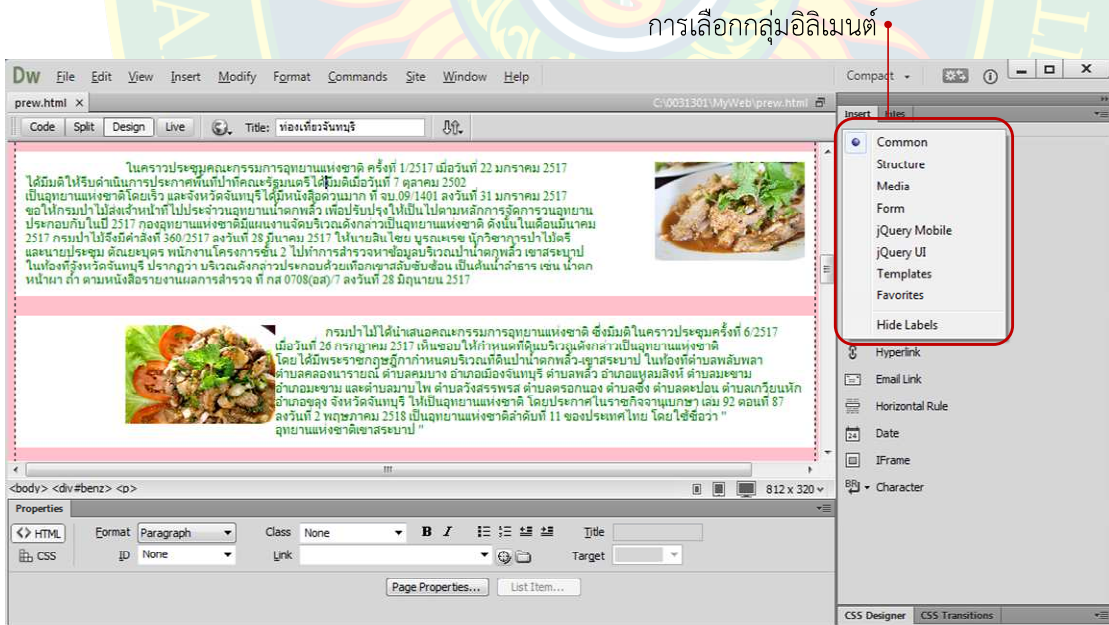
การเลือกกลุ่มอิลิเมนต์

Dw File Edit View Insert Modify Format Commands Site Window Help

Compact

prew.html ×

C:\0031301\MyWeb\prew.html

Code Split Design Live Title: ท่องเที่ยวจันทบุรี

ในคราวประชุมคณะกรรมการอุทยานแห่งชาติ ครั้งที่ 1/2517 เมื่อวันที่ 22 มกราคม 2517 ได้มีมติให้รีบดำเนินการประกาศพื้นที่ป่าที่คณะรัฐมนตรีได้มีมติเมื่อวันที่ 7 ตุลาคม 2502 เป็นอุทยานแห่งชาติโดยเร็ว และจังหวัดจันทบุรี ได้มีหนังสือด่วนมาก ที่ จบ.09/1401 ลงวันที่ 31 มกราคม 2517 ขอให้กรมป่าไม้ส่งเจ้าหน้าที่ไปประจำวนอุทยานน้ำตกพลิ้ว เพื่อปรับปรุงให้เป็นไปตามหลักการจัดการวนอุทยาน ประกอบกับในปี 2517 กองอุทยานแห่งชาติมีแผนงานจัดบริเวณดังกล่าวเป็นอุทยานแห่งชาติ ดังนั้นในเดือนมีนาคม 2517 กรมป่าไม้จึงมีคำสั่งที่ 360/2517 ลงวันที่ 28 มีนาคม 2517 ให้นายสินไชย บูรณะเรข นักวิชาการป่าไม้ตรี และนายประมุข ดิณะบุตร พนักงานโครงการชั้น 2 ไปทำการสำรวจหาข้อมูลบริเวณป่าน้ำตกพลิ้ว เขาสระบาป ในท้องที่จังหวัดจันทบุรี ปรากฏว่า บริเวณดังกล่าวประกอบด้วยเทือกเขาสลับซับซ้อน เป็นต้นน้ำลำธาร เช่น น้ำตก หน้าผา ถ้ำ ตามหนังสือรายงานผลการสำรวจ ที่ กส 0708(อส)/7 ลงวันที่ 28 มิถุนายน 2517

กรมป่าไม้ได้นำเสนอคณะกรรมการอุทยานแห่งชาติ ซึ่งมีมติในคราวประชุมครั้งที่ 6/2517 เมื่อวันที่ 26 กรกฎาคม 2517 เห็นชอบให้กำหนดพื้นที่ดังกล่าวเป็นอุทยานแห่งชาติ โดยได้มีพระราชกฤษฎีกากำหนดบริเวณที่ดินป่าน้ำตกพลิ้ว-เขาสระบาป ในท้องที่ตำบลพลับพลา ตำบลคลองนารายณ์ ตำบลคมบาง อำเภอเมืองจันทบุรี ตำบลพลิ้ว ตำบลแหลมสิงห์ ตำบลมะขาม อำเภอมะขาม และตำบลมาบไพ ตำบลวังสรรพรส ตำบลตรอกนอง ตำบลชิง ตำบลละปอน ตำบลเกวียนหัก อำเภอขลุง จังหวัดจันทบุรี ให้เป็นอุทยานแห่งชาติ โดยประกาศในราชกิจจานุเบกษา เล่ม 92 ตอนที่ 87 ลงวันที่ 2 พฤษภาคม 2518 เป็นอุทยานแห่งชาติลำดับที่ 11 ของประเทศไทย โดยใช้ชื่อว่า " อุทยานแห่งชาติเขาสระบาป "

<body> <div#benz> <p>

812 x 320

Properties

HTML Format Paragraph Class None B I Title
CSS ID None Link Target

Page Properties... List Item...

Insert Files

Common
Structure
Media
Form
jQuery Mobile
jQuery UI
Templates
Favorites
Hide Labels

Hyperlink
Email Link
Horizontal Rule
Date
IFrame
Character

CSS Designer CSS Transitions